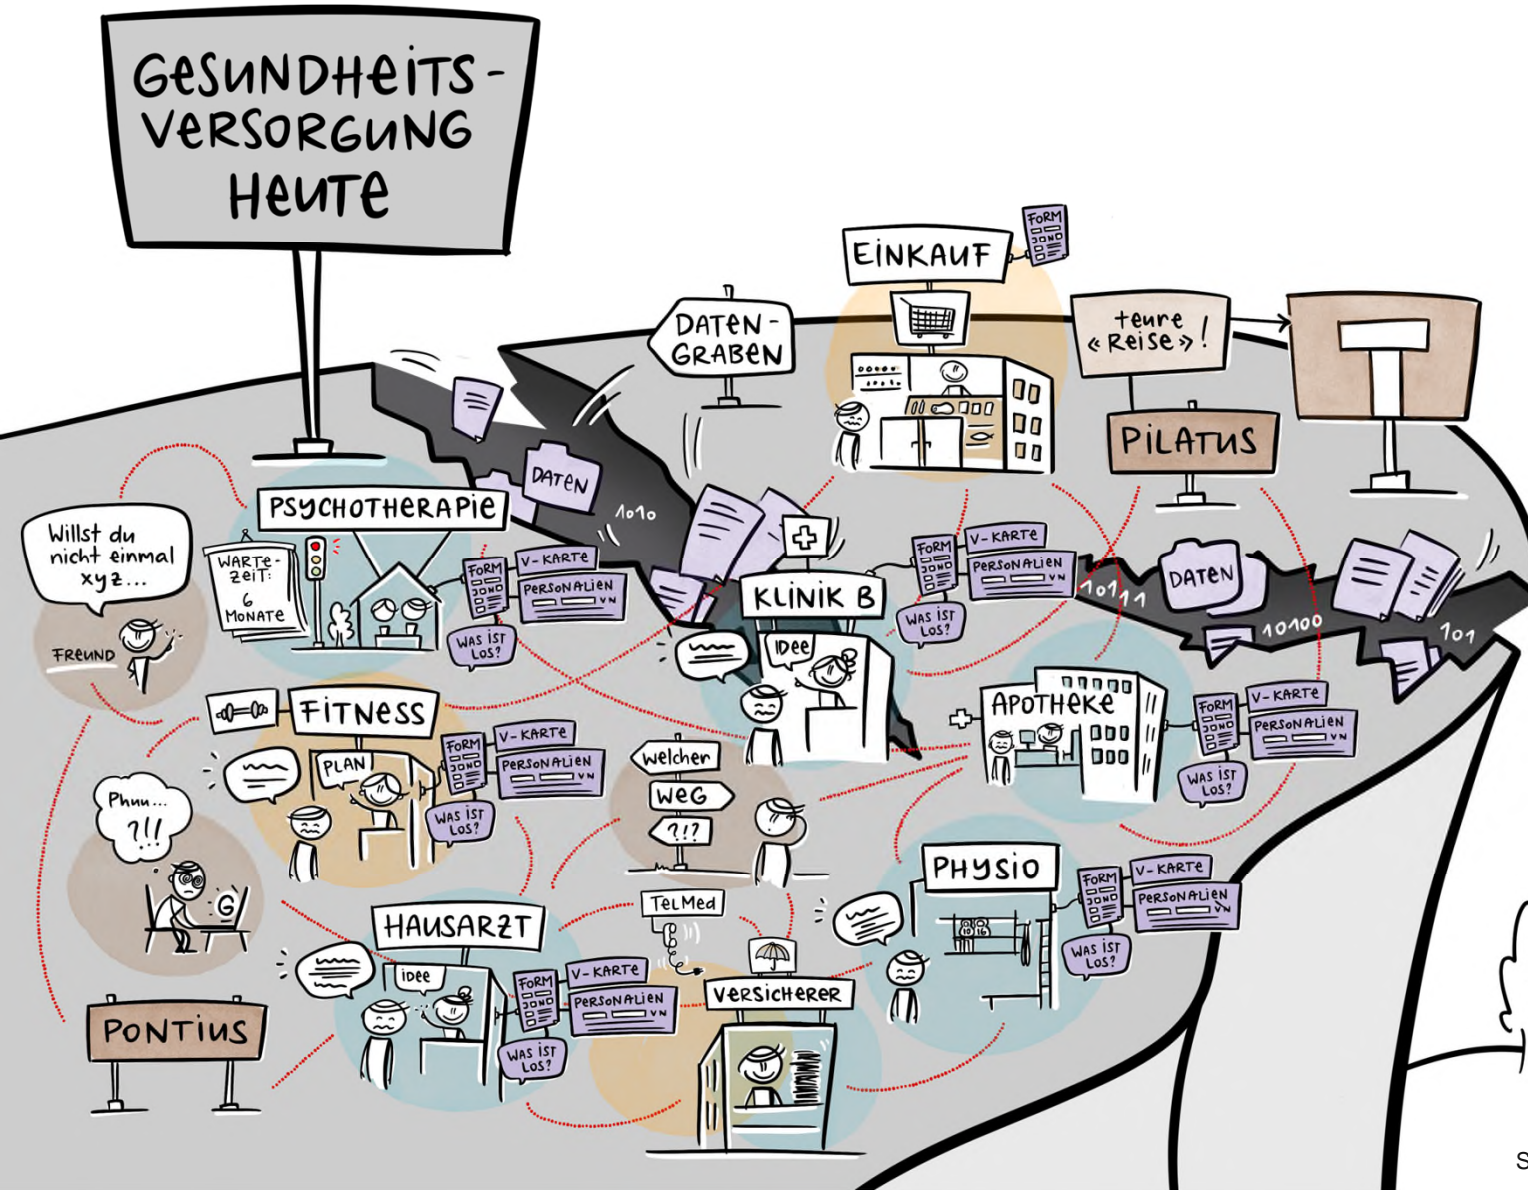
GESUNDHEITS-VERSORGUNG HEUTE

EINKAUF
FORM

DATEN-GRABEN

teure «Reise»!

PILATUS

DATEN
1010

PSYCHOTHERAPIE
WARTE-ZEIT: 6 MONATE
FORM
V-KARTE
PERSONALIEN
VN
WAS IST LOS?

Willst du nicht einmal xyz...
FREUND

KLINIK B
IDEE
FORM
V-KARTE
PERSONALIEN
VN
WAS IST LOS?

10111
DATEN
10100
101

FITNESS
PLAN
FORM
V-KARTE
PERSONALIEN
VN
WAS IST LOS?

welcher
WEG
?!?

APOTHEKE
FORM
V-KARTE
PERSONALIEN
VN
WAS IST LOS?

Phuu... ?!!

PHYSIO
FORM
V-KARTE
PERSONALIEN
VN
WAS IST LOS?

HAUSARZT
IDEE
FORM
V-KARTE
PERSONALIEN
VN
WAS IST LOS?

TelMed

VERSICHERER

PONTIUS

S